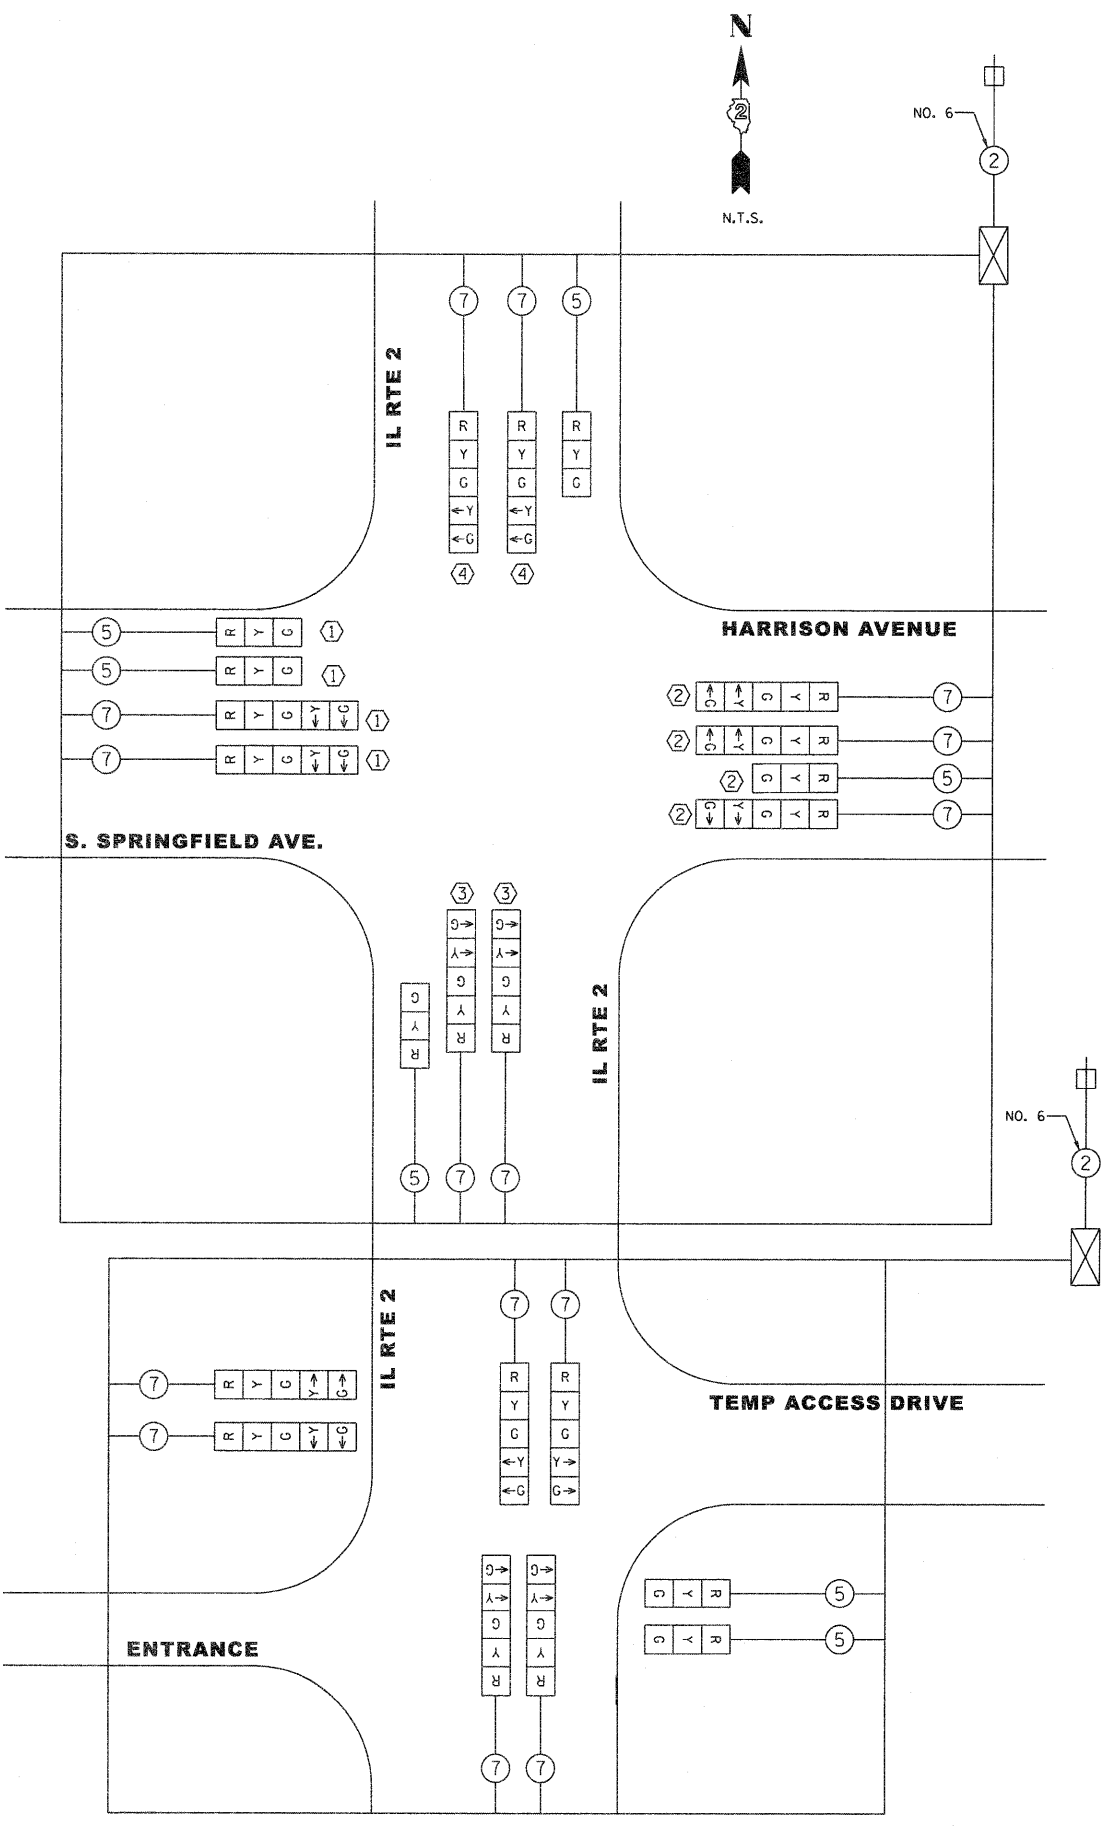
N

2

N.T.S.

NO. 6

2

7 7 5

IL RTE 2

R Y G ←Y ←G
R Y G ←Y ←G
R Y G

4 4

HARRISON AVENUE

5 R Y G 1
5 R Y G 1
7 R Y G Y G 1
7 R Y G Y G 1

2 G Y G Y R 7
2 G Y G Y R 7
2 G Y R 5
2 G Y G Y R 7

S. SPRINGFIELD AVE.

3 3

G→ Y→ G Y R
G→ Y→ G Y R
G Y R

IL RTE 2

5 7 7

NO. 6

2

7 7

IL RTE 2

7 R Y G Y G
7 R Y G Y G

R Y G ←Y ←G
R Y G Y→ G→

TEMP ACCESS DRIVE

G→ Y→ G Y R
G→ Y→ G Y R

G Y R 5
G Y R 5

ENTRANCE

7 7